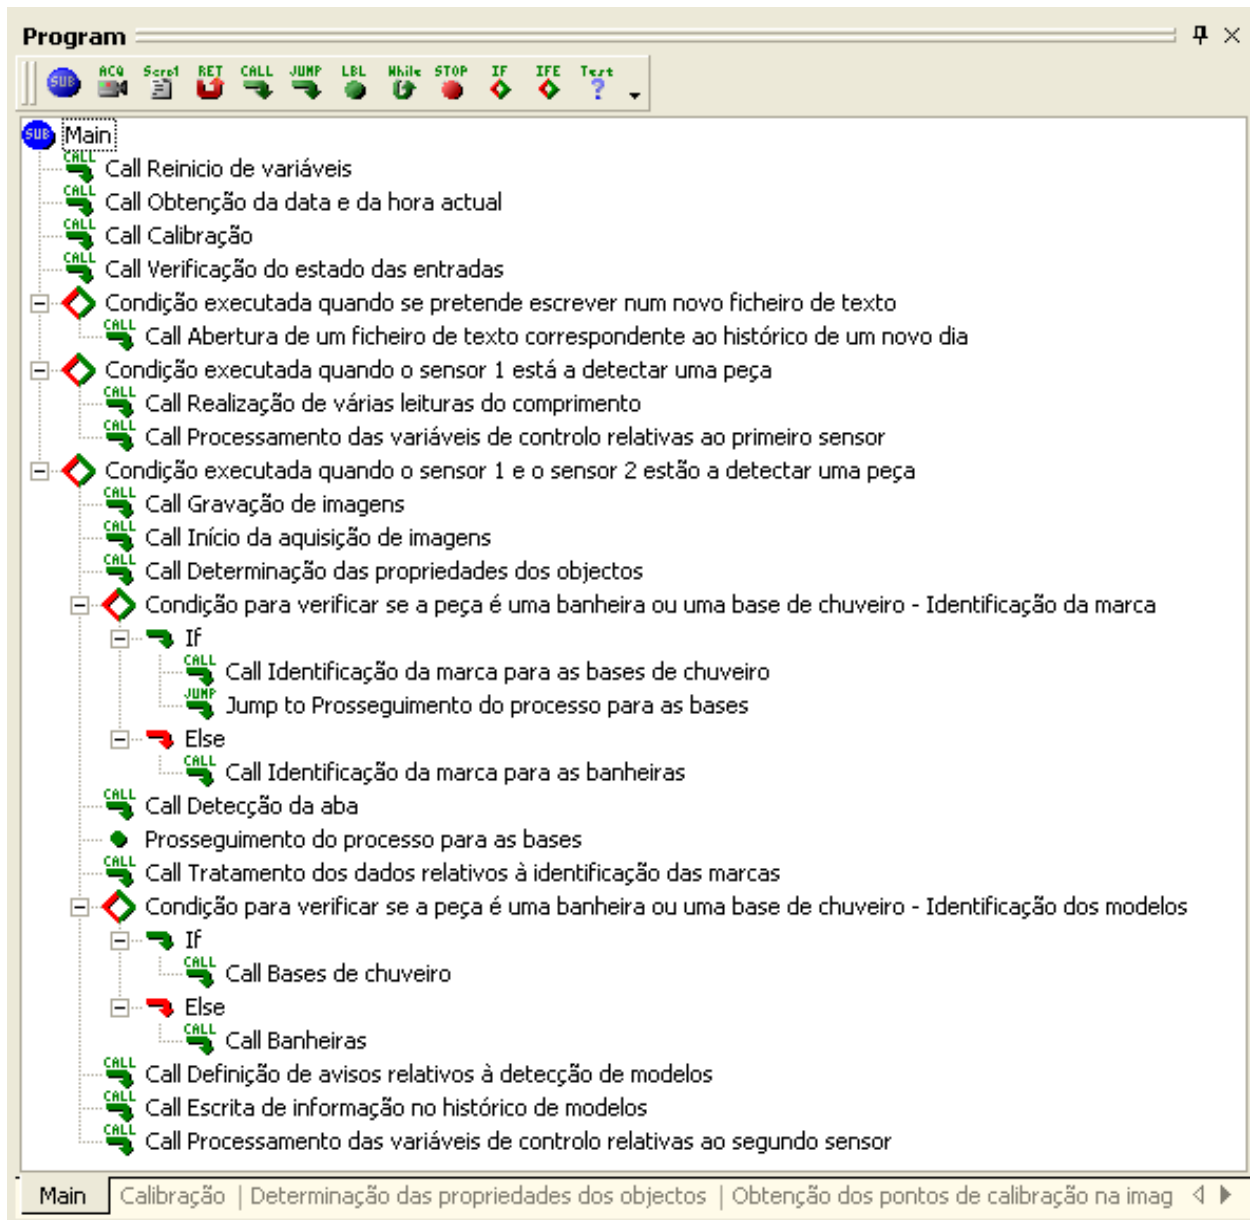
Program

SUB ACQ Scrpt RET CALL JUMP LBL While STOP IF IFE Test

SUB Main
CALL Call Reinicio de variáveis
CALL Call Obtenção da data e da hora actual
CALL Call Calibração
CALL Call Verificação do estado das entradas
Condição executada quando se pretende escrever num novo ficheiro de texto
CALL Call Abertura de um ficheiro de texto correspondente ao histórico de um novo dia
Condição executada quando o sensor 1 está a detectar uma peça
CALL Call Realização de várias leituras do comprimento
CALL Call Processamento das variáveis de controlo relativas ao primeiro sensor
Condição executada quando o sensor 1 e o sensor 2 estão a detectar uma peça
CALL Call Gravação de imagens
CALL Call Início da aquisição de imagens
CALL Call Determinação das propriedades dos objectos
Condição para verificar se a peça é uma banheira ou uma base de chuveiro - Identificação da marca
If
CALL Call Identificação da marca para as bases de chuveiro
JUMP Jump to Prosseguimento do processo para as bases
Else
CALL Call Identificação da marca para as banheiras
CALL Call Detecção da aba
Prosseguimento do processo para as bases
CALL Call Tratamento dos dados relativos à identificação das marcas
Condição para verificar se a peça é uma banheira ou uma base de chuveiro - Identificação dos modelos
If
CALL Call Bases de chuveiro
Else
CALL Call Banheiras
CALL Call Definição de avisos relativos à detecção de modelos
CALL Call Escrita de informação no histórico de modelos
CALL Call Processamento das variáveis de controlo relativas ao segundo sensor

Main | Calibração | Determinação das propriedades dos objectos | Obtenção dos pontos de calibração na imag